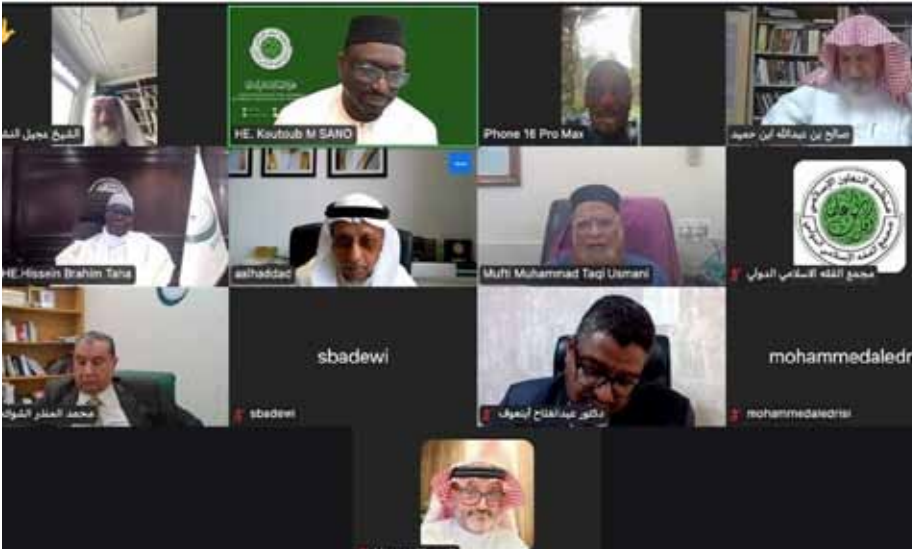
الشيخ عجيل الشـ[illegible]

HE. Koutoub M SANO

iPhone 16 Pro Max

صالح بن عبدالله ابن حميد

HE.Hissein Brahim Taha

aalhaddad

Mufti Muhammad Taqi Usmani

مجمع الفقه الاسلامي الدولي

محمد المنذر الشواك

sbadewi

sbadewi

دكتور عبدالفتاح أبنعوف

mohammedaledri

mohammedaledrisi